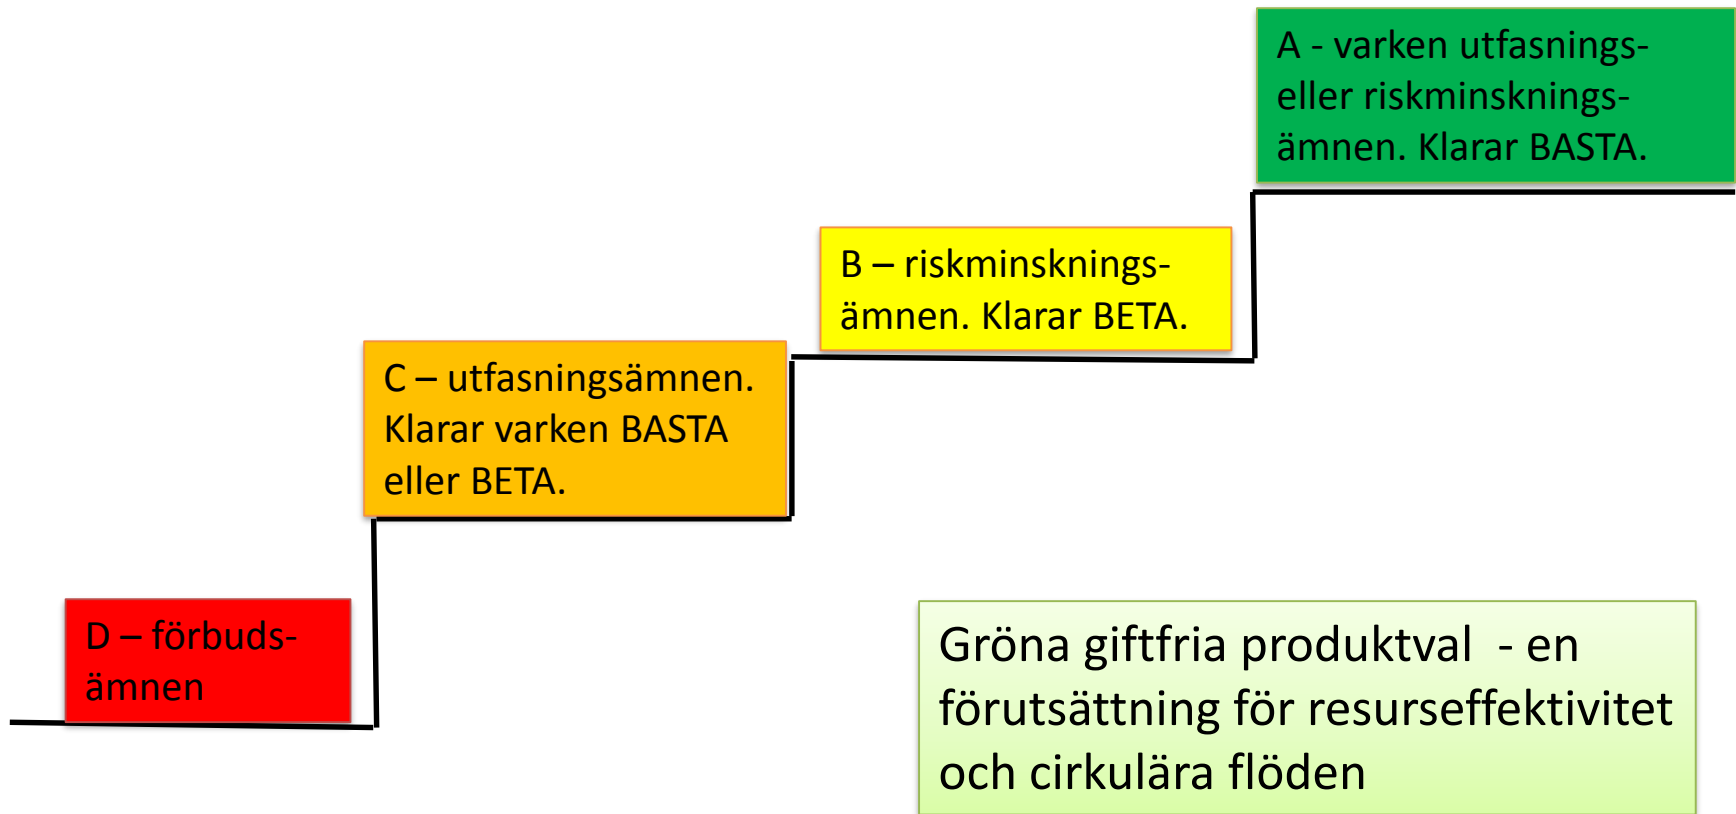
A - varken utfasnings- eller riskminsknings- ämnen. Klarar BASTA.

B – riskminsknings- ämnen. Klarar BETA.

C – utfasningsämnen. Klarar varken BASTA eller BETA.

D – förbuds- ämnen

Gröna giftfria produktval - en förutsättning för resurseffektivitet och cirkulära flöden